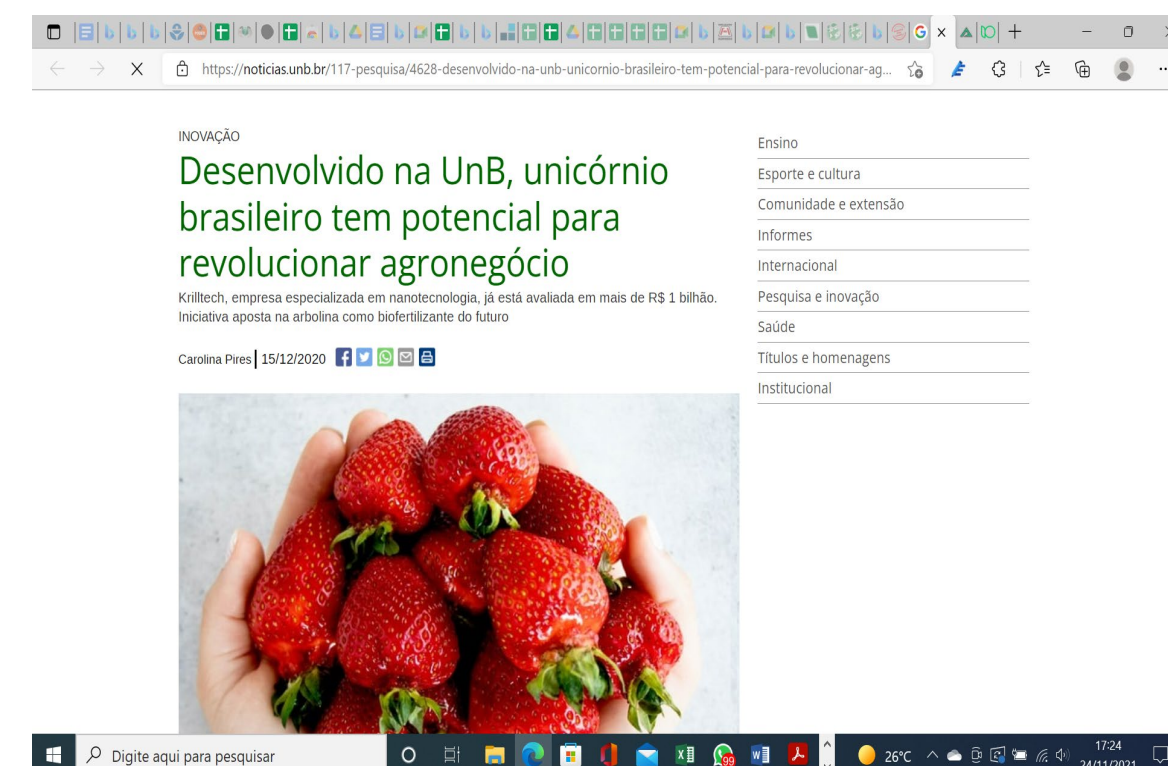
https://noticias.unb.br/117-pesquisa/4628-desenvolvido-na-unb-unicornio-brasileiro-tem-potencial-para-revolucionar-ag...

INOVAÇÃO

Desenvolvido na UnB, unicórnio brasileiro tem potencial para revolucionar agronegócio

Krilltech, empresa especializada em nanotecnologia, já está avaliada em mais de R$ 1 bilhão. Iniciativa aposta na arbolina como biofertilizante do futuro

Carolina Pires | 15/12/2020

Ensino
Esporte e cultura
Comunidade e extensão
Informes
Internacional
Pesquisa e inovação
Saúde
Títulos e homenagens
Institucional

Digite aqui para pesquisar

99

26°C

17:24
24/11/2021